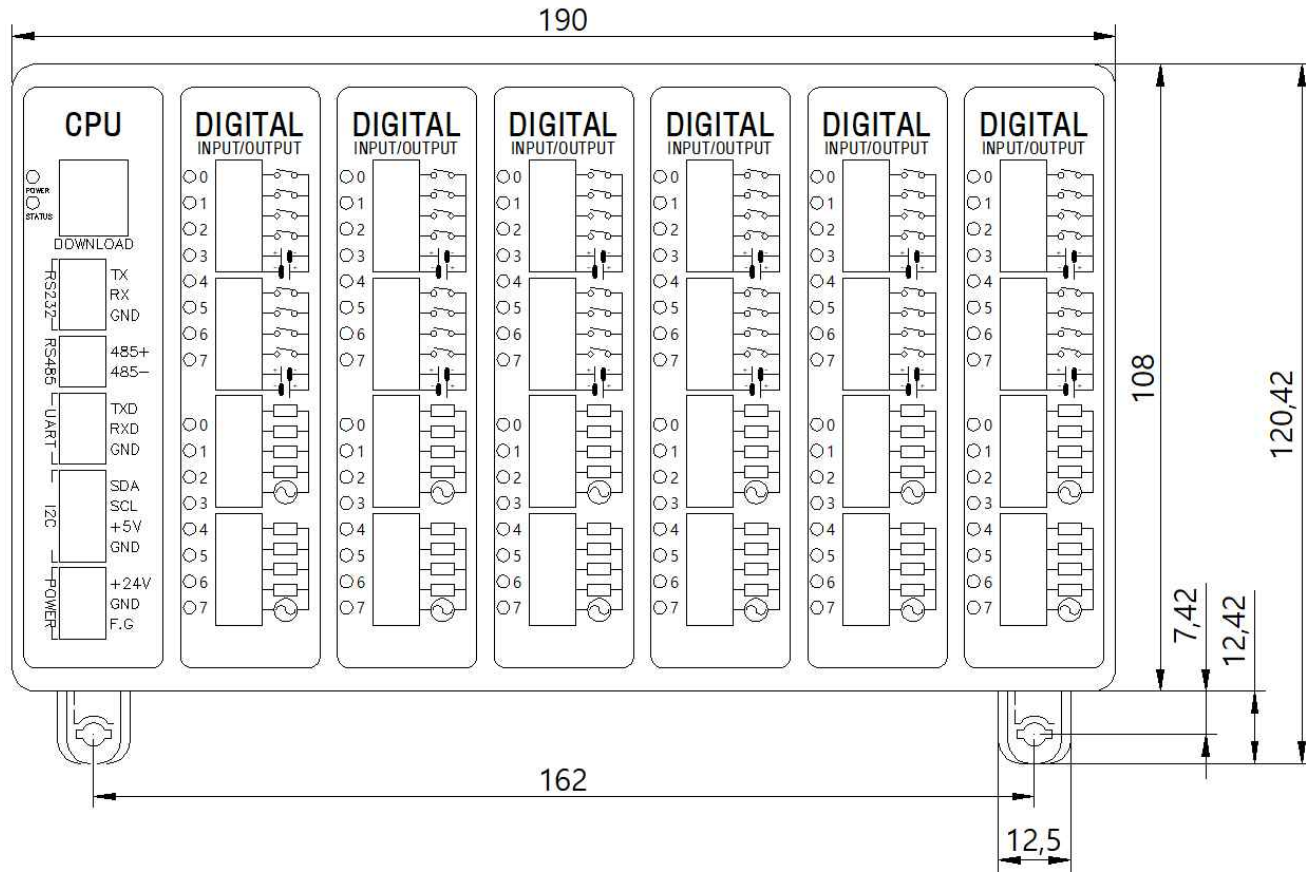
190

CPU

POWER
STATUS

DOWNLOAD

RS232
TX
RX
GND

RS485
485+
485−

UART
TXD
RXD
GND

I2C
SDA
SCL
+5V
GND

POWER
+24V
GND
F.G

DIGITAL
INPUT/OUTPUT
0
1
2
3
4
5
6
7
0
1
2
3
4
5
6
7

DIGITAL
INPUT/OUTPUT
0
1
2
3
4
5
6
7
0
1
2
3
4
5
6
7

DIGITAL
INPUT/OUTPUT
0
1
2
3
4
5
6
7
0
1
2
3
4
5
6
7

DIGITAL
INPUT/OUTPUT
0
1
2
3
4
5
6
7
0
1
2
3
4
5
6
7

DIGITAL
INPUT/OUTPUT
0
1
2
3
4
5
6
7
0
1
2
3
4
5
6
7

DIGITAL
INPUT/OUTPUT
0
1
2
3
4
5
6
7
0
1
2
3
4
5
6
7

108

120,42

7,42

12,42

162

12,5